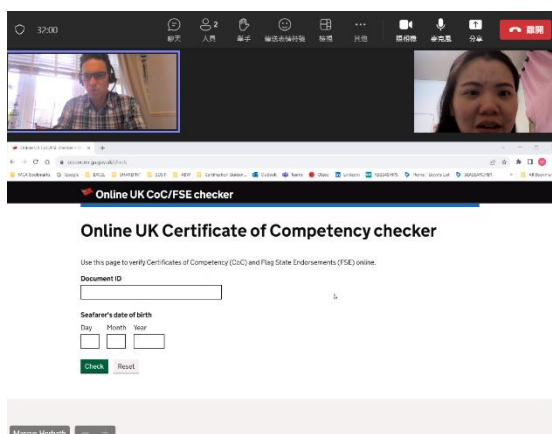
32:00

聊天

2

人員

舉手

傳送表情符號

檢視

其他

攝影機

麥克風

分享

離開

Online UK CoC/FSE checker

Online UK Certificate of Competency checker

Use this page to verify Certificates of Competency (CoC) and Flag State Endorsements (FSE) online.

Document ID

Seafarer's date of birth

Day Month Year

Check Reset

Marcus Horbath